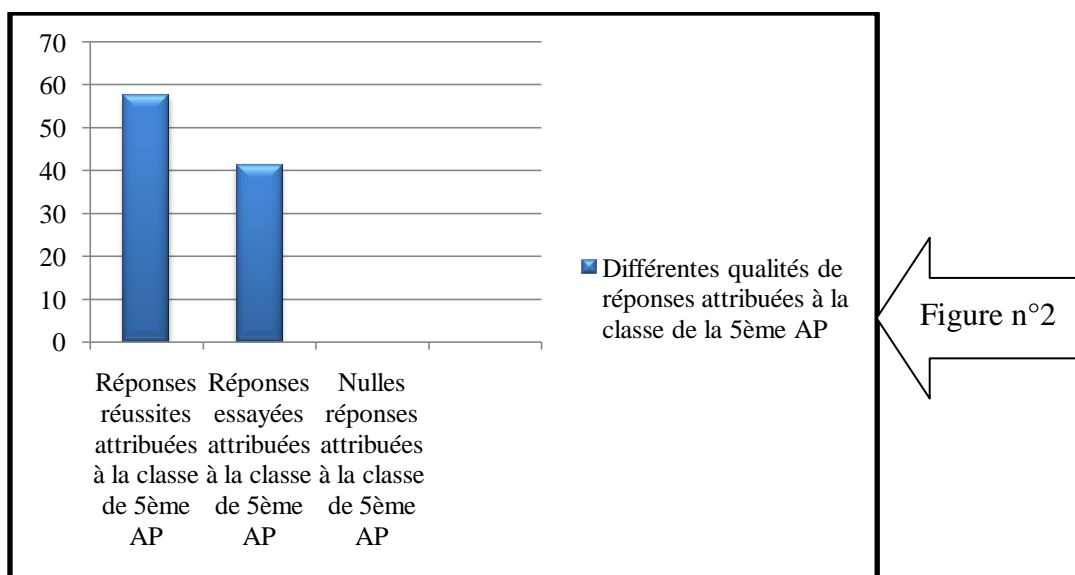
70
60
50
40
30
20
10
0

Réponses réussites attribuées à la classe de 5ème AP

Réponses essayées attribuées à la classe de 5ème AP

Nulles réponses attribuées à la classe de 5ème AP

Différentes qualités de réponses attribuées à la classe de la 5ème AP

Figure n°2